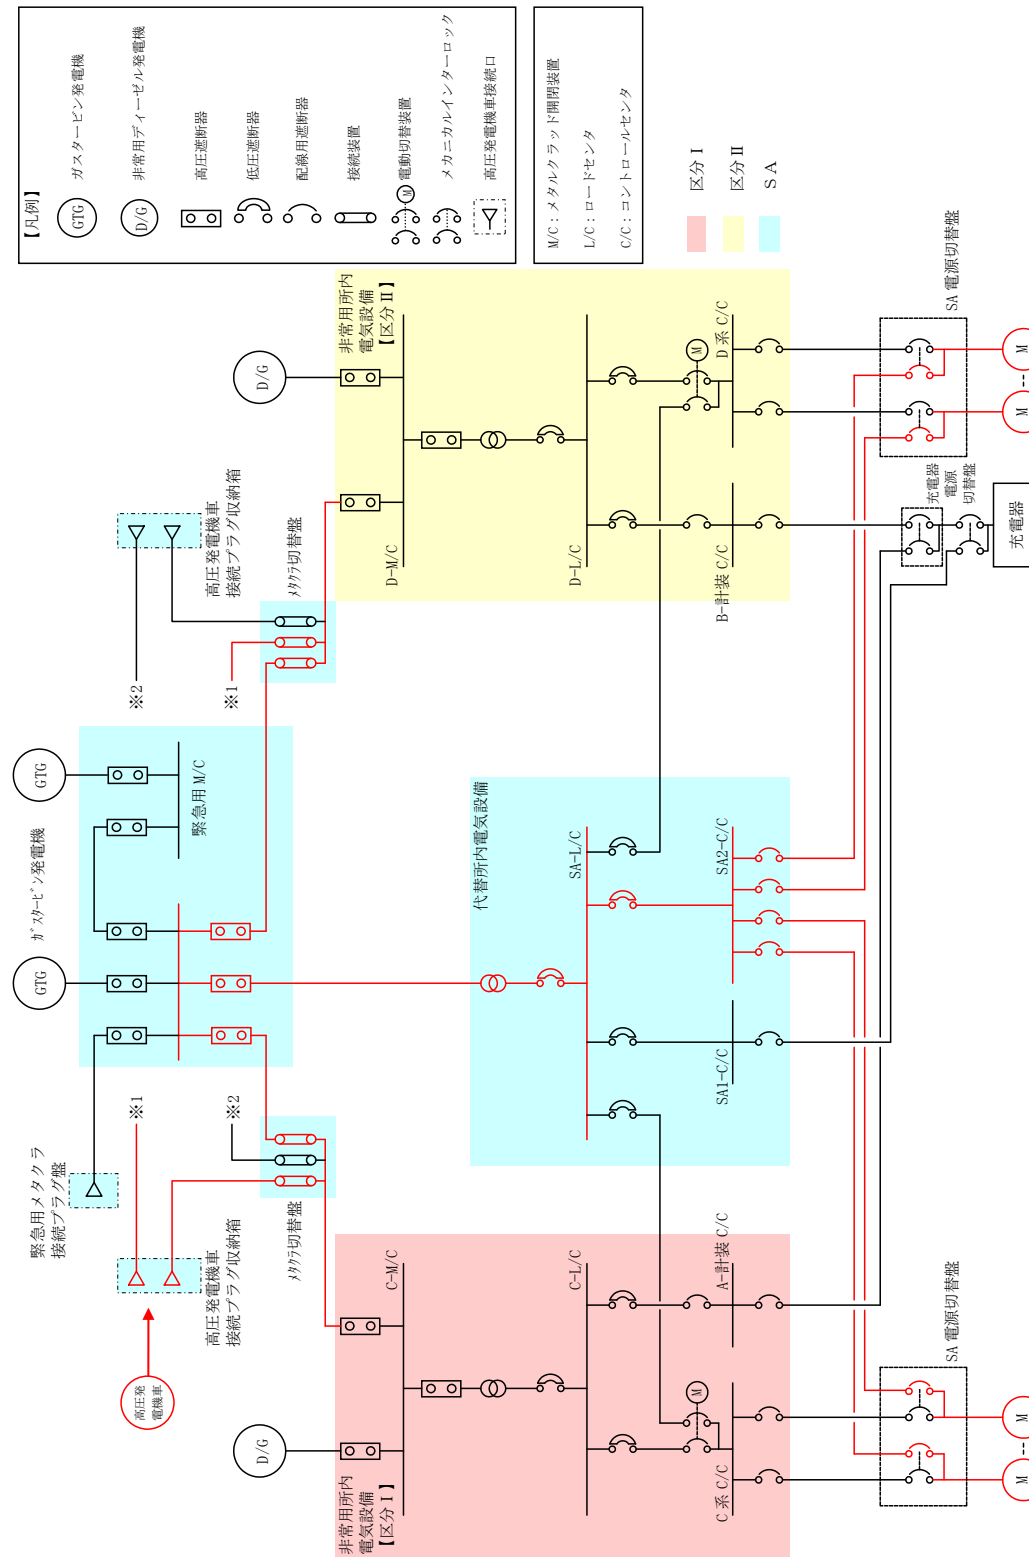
【凡例】
GTG ガスタービン発電機
D/G 非常用ディーゼル発電機
高圧遮断器
低圧遮断器
配線用遮断器
接続装置
M 電動切替装置
メカニカルインターロック
高圧発電機車接続口

M/C：メタルクラッド開閉装置
L/C：ロードセンタ
C/C：コントロールセンタ

区分 I
区分 II
SA

SA 電源切替盤

非常用所内電気設備
【区分 II】

D/G
M
D 系 C/C
D−M/C
D−L/C
B−計装 C/C
充電器電源切替盤
充電器

高圧発電機車接続プラグ収納箱
メタクラ切替盤
※2
※1

GTG
緊急用 M/C
ガスタービン発電機
GTG

代替所内電気設備
SA−L/C
SA2−C/C
SA1−C/C

※1
※2
緊急用メタクラ接続プラグ盤
高圧発電機車接続プラグ収納箱
メタクラ切替盤
高圧発電機車

C−M/C
C−L/C
A−計装 C/C
M
SA 電源切替盤
D/G
C 系 C/C
非常用所内電気設備
【区分 I】
M
M
M
M